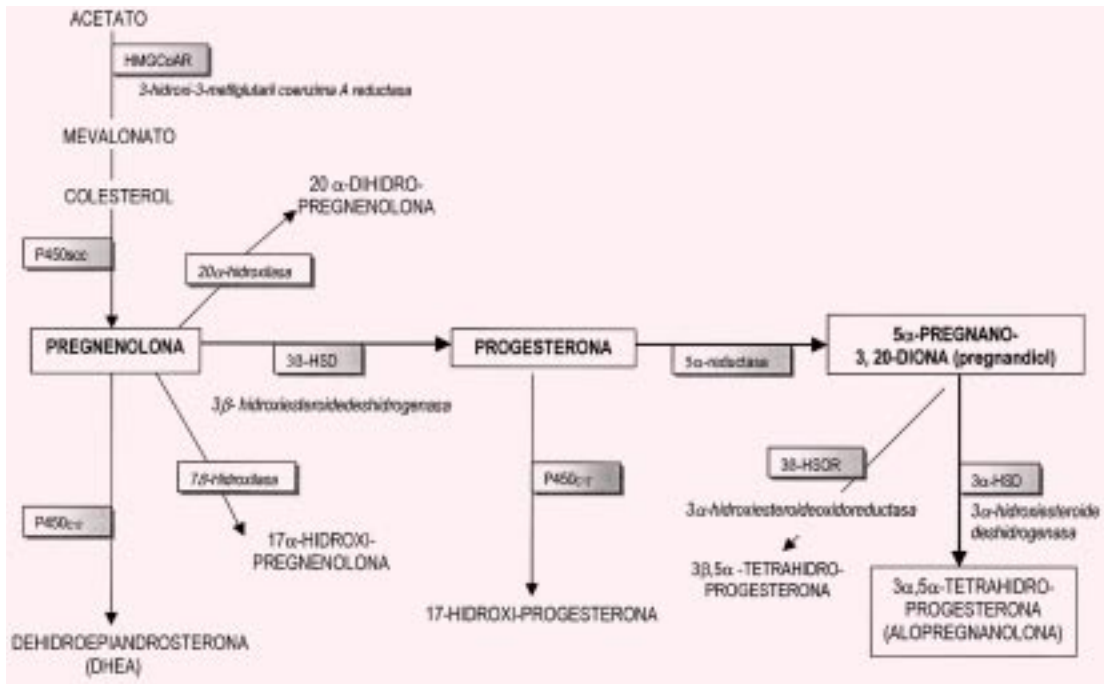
ACETATO

HMGCoAR

3-hidroxi-3-metilglutaril coenzima A reductasa

MEVALONATO

COLESTEROL

P450scc

20 α-DIHIDRO-PREGNENOLONA

20α-hidroxilasa

PREGNENOLONA

3β-HSD

3β- hidroxiesteroidedeshidrogenasa

PROGESTERONA

5α-reductasa

5α-PREGNANO-3, 20-DIONA (pregnandiol)

7α-Hidroxilasa

17α-HIDROXI-PREGNENOLONA

P450c17

P450c17

17-HIDROXI-PROGESTERONA

3β-HSOR

3α-hidroxiesteroideoxidoreductasa

3β,5α -TETRAHIDRO-PROGESTERONA

3α-HSD

3α-hidroxiesteroide deshidrogenasa

3α,5α-TETRAHIDRO-PROGESTERONA (ALOPREGNANOLONA)

DEHIDROEPIANDROSTERONA (DHEA)